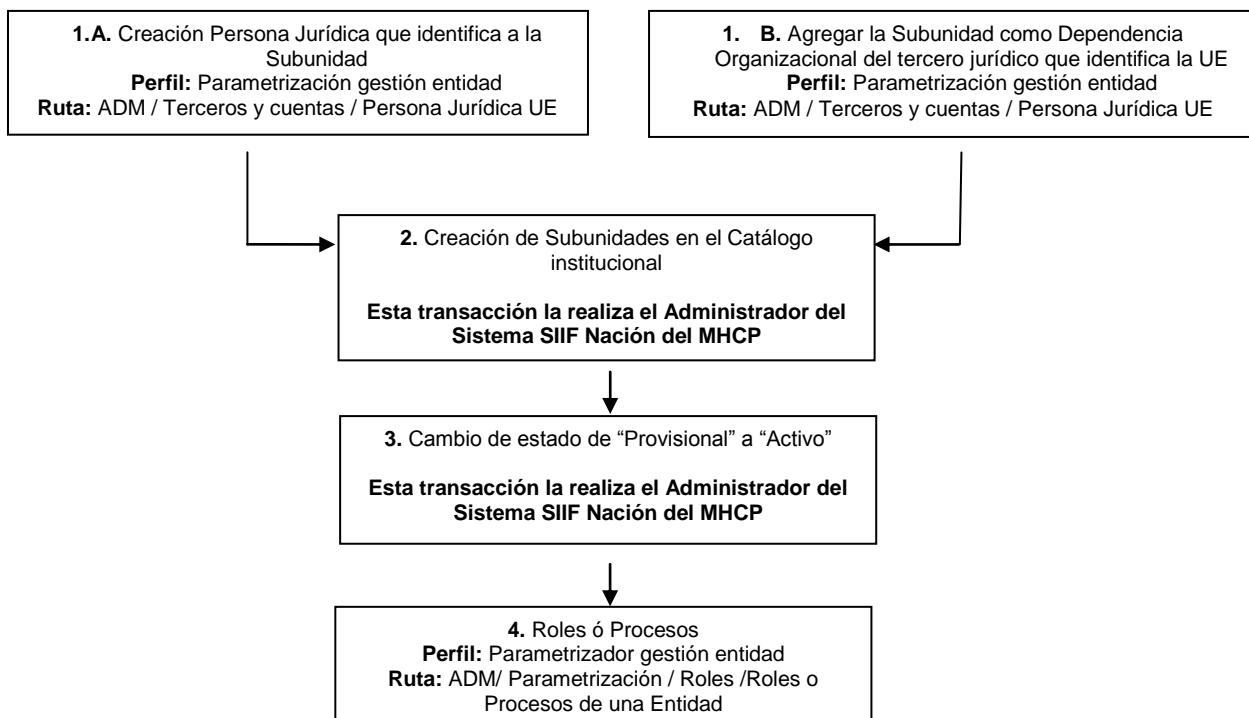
**1.A.** Creación Persona Jurídica que identifica a la Subunidad
**Perfil:** Parametrización gestión entidad
**Ruta:** ADM / Terceros y cuentas / Persona Jurídica UE

**1. B.** Agregar la Subunidad como Dependencia Organizacional del tercero jurídico que identifica la UE
**Perfil:** Parametrización gestión entidad
**Ruta:** ADM / Terceros y cuentas / Persona Jurídica UE

**2.** Creación de Subunidades en el Catálogo institucional

**Esta transacción la realiza el Administrador del Sistema SIIF Nación del MHCP**

**3.** Cambio de estado de "Provisional" a "Activo"

**Esta transacción la realiza el Administrador del Sistema SIIF Nación del MHCP**

**4.** Roles ó Procesos
**Perfil:** Parametrizador gestión entidad
**Ruta:** ADM/ Parametrización / Roles /Roles o Procesos de una Entidad